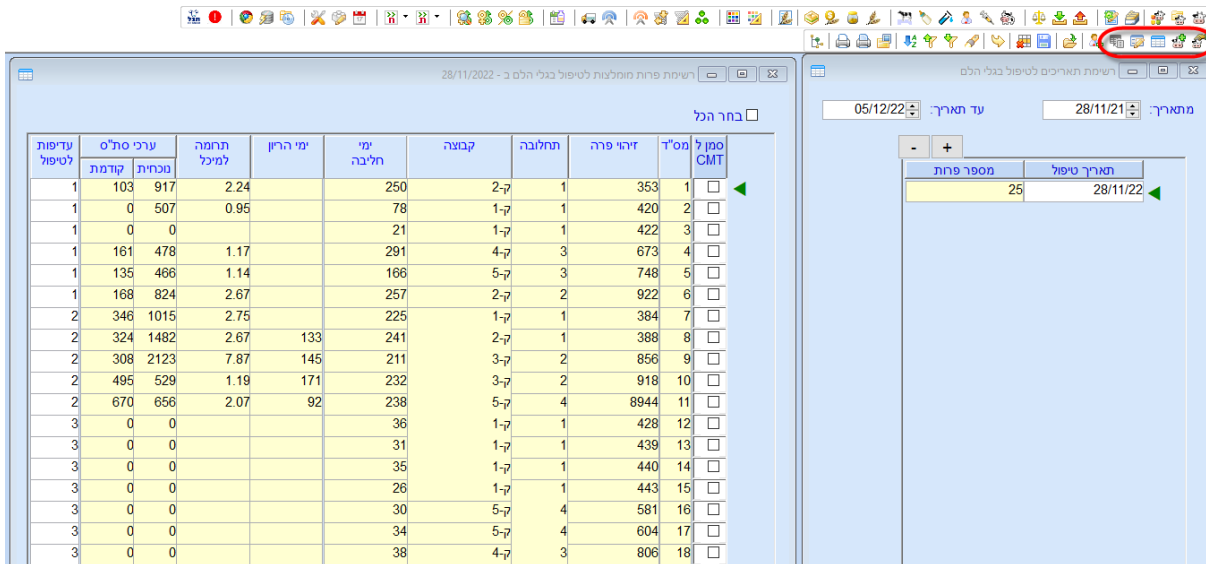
רשימת תאריכים לטיפול בגלי הלם

מתאריך: 28/11/21
עד תאריך: 05/12/22

+ -

| תאריך טיפול | מספר פרות |
|---|---|
| 28/11/22 | 25 |

רשימת פרות מומלצות לטיפול בגלי הלם ב - 28/11/2022

בחר הכל

| סמן ל CMT | מס"ד | זיהוי פרה | תחלובה | קבוצה | ימי חליבה | ימי הריון | תחמה למיכל | ערכי סת"ס נוכחית | ערכי סת"ס קודמת | עדיפות לטיפול |
|---|---|---|---|---|---|---|---|---|---|---|
| ☐ | 1 | 353 | 1 | ק-2 | 250 | | 2.24 | 917 | 103 | 1 |
| ☐ | 2 | 420 | 1 | ק-1 | 78 | | 0.95 | 507 | 0 | 1 |
| ☐ | 3 | 422 | 1 | ק-1 | 21 | | | 0 | 0 | 1 |
| ☐ | 4 | 673 | 3 | ק-4 | 291 | | 1.17 | 478 | 161 | 1 |
| ☐ | 5 | 748 | 3 | ק-5 | 166 | | 1.14 | 466 | 135 | 1 |
| ☐ | 6 | 922 | 2 | ק-2 | 257 | | 2.67 | 824 | 168 | 1 |
| ☐ | 7 | 384 | 1 | ק-1 | 225 | | 2.75 | 1015 | 346 | 2 |
| ☐ | 8 | 388 | 1 | ק-2 | 241 | 133 | 2.67 | 1482 | 324 | 2 |
| ☐ | 9 | 856 | 2 | ק-3 | 211 | 145 | 7.87 | 2123 | 308 | 2 |
| ☐ | 10 | 918 | 2 | ק-3 | 232 | 171 | 1.19 | 529 | 495 | 2 |
| ☐ | 11 | 8944 | 4 | ק-5 | 238 | 92 | 2.07 | 656 | 670 | 2 |
| ☐ | 12 | 428 | 1 | ק-1 | 36 | | | 0 | 0 | 3 |
| ☐ | 13 | 439 | 1 | ק-1 | 31 | | | 0 | 0 | 3 |
| ☐ | 14 | 440 | 1 | ק-1 | 35 | | | 0 | 0 | 3 |
| ☐ | 15 | 443 | 1 | ק-1 | 26 | | | 0 | 0 | 3 |
| ☐ | 16 | 581 | 4 | ק-5 | 30 | | | 0 | 0 | 3 |
| ☐ | 17 | 604 | 4 | ק-5 | 34 | | | 0 | 0 | 3 |
| ☐ | 18 | 806 | 3 | ק-4 | 38 | | | 0 | 0 | 3 |